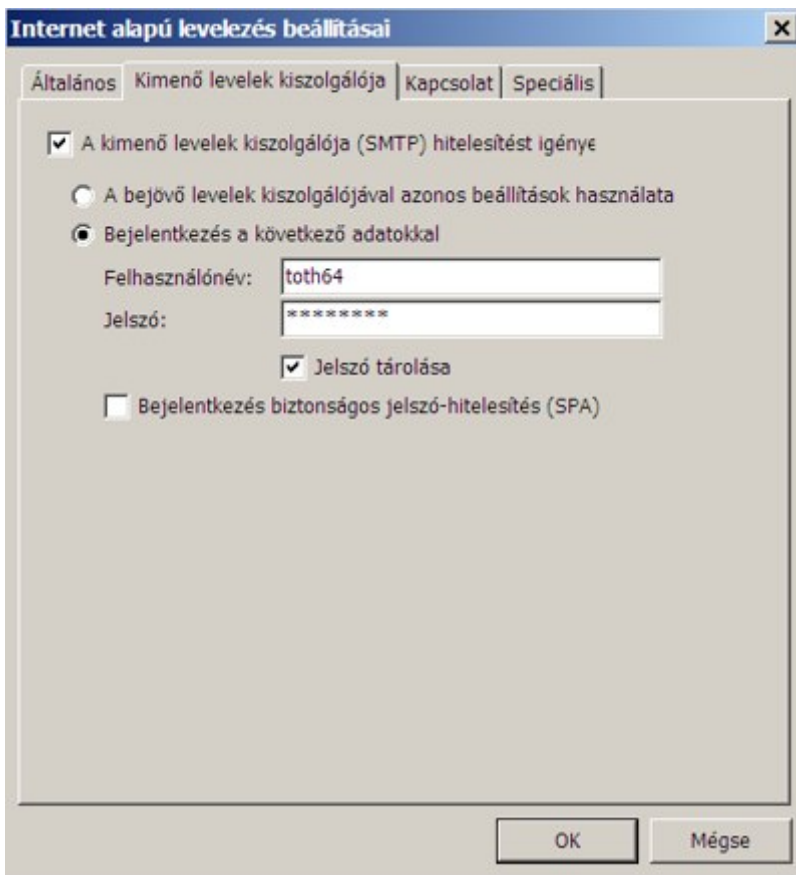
Internet alapú levelezés beállításai

×

Általános | Kimenő levelek kiszolgálója | Kapcsolat | Speciális

A kimenő levelek kiszolgálója (SMTP) hitelesítést igénye

A bejövő levelek kiszolgálójával azonos beállítások használata

Bejelentkezés a következő adatokkal

Felhasználónév: toth64

Jelszó: ********

Jelszó tárolása

Bejelentkezés biztonságos jelszó-hitelesítés (SPA)

OK

Mégse